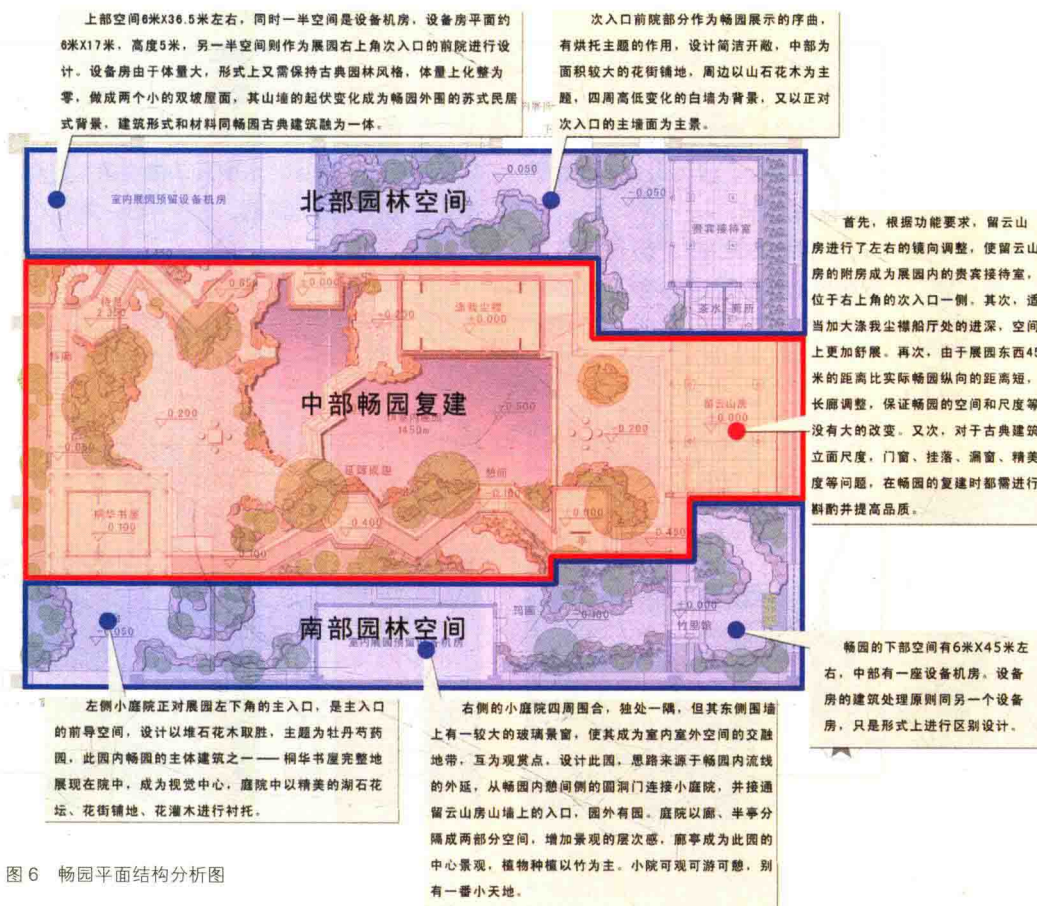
上部空间6米X36.5米左右，同时一半空间是设备机房，设备房平面约6米X17米，高度5米，另一半空间则作为展园右上角次入口的前院进行设计。设备房由于体量大，形式上又需保持古典园林风格，体量上化整为零，做成两个小的双坡屋面，其山墙的起伏变化成为畅园外围的苏式民居式背景，建筑形式和材料同畅园古典建筑融为一体。

次入口前院部分作为畅园展示的序曲，有烘托主题的作用，设计简洁开敞，中部为面积较大的花街铺地，周边以山石花木为主题，四周高低变化的白墙为背景，又以正对次入口的主墙面为主景。

北部园林空间

室内展园预留设备机房

0.050

0.050

贵宾接待室

茶水 厕所

首先，根据功能要求，留云山房进行了左右的镜向调整，使留云山房的附房成为展园内的贵宾接待室，位于右上角的次入口一侧。其次，适当加大涤我尘襟船厅处的进深，空间上更加舒展。再次，由于展园东西45米的距离比实际畅园纵向的距离短，长廊调整，保证畅园的空间和尺度等没有大的改变。又次，对于古典建筑立面尺度，门窗、挂落、漏窗、精美度等问题，在畅园的复建时都需进行斟酌并提高品质。

中部畅园复建

涤我尘襟

0.000

0.850

2.350

0.200

0.200

0.500

0.200

1450m

延晖成趣

憩闲

留云山房

0.000

0.100

桐华书屋

0.100

0.400

0.450

南部园林空间

室内展园预留设备机房

0.050

竹翠馆

左侧小庭院正对展园左下角的主入口，是主入口的前导空间，设计以堆石花木取胜，主题为牡丹芍药园，此园内畅园的主体建筑之一——桐华书屋完整地展现在院中，成为视觉中心，庭院中以精美的湖石花坛、花街铺地、花灌木进行衬托。

右侧的小庭院四周围合，独处一隅，但其东侧围墙上有一较大的玻璃景窗，使其成为室内室外空间的交融地带，互为观赏点。设计此园，思路来源于畅园内流线的外延，从畅园内憩闲的圆洞门连接小庭院，并接通留云山房山墙上的入口，园外有园。庭院以廊、半亭分隔成两部分空间，增加景观的层次感，廊亭成为此园的中心景观，植物种植以竹为主。小院可观可游可憩，别有一番小天地。

畅园的下部空间有6米X45米左右，中部有一座设备机房。设备房的建筑处理原则同另一个设备房，只是形式上进行区别设计。

图 6　畅园平面结构分析图